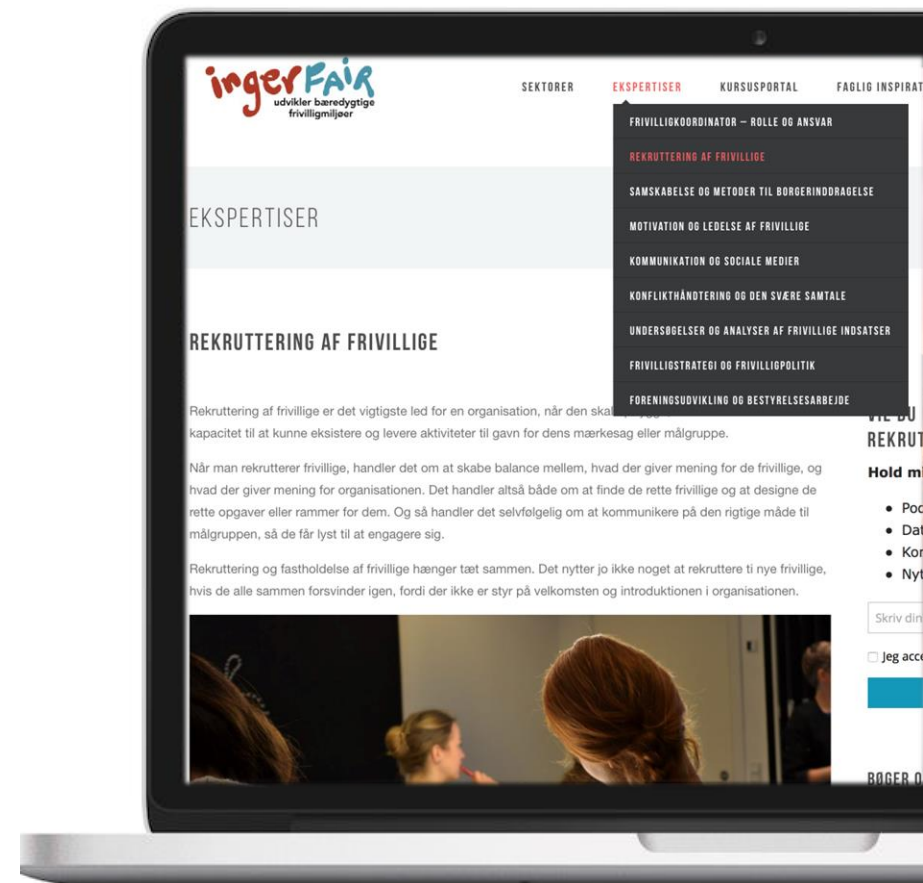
ingerFAIR
udvikler bæredygtige frivilligmiljøer

SEKTORER EKSPERTISER KURSUSPORTAL FAGLIG INSPIRAT

FRIVILLIGKOORDINATOR – ROLLE OG ANSVAR
REKRUTTERING AF FRIVILLIGE
SAMSKABELSE OG METODER TIL BORGERINDDRAGELSE
MOTIVATION OG LEDELSE AF FRIVILLIGE
KOMMUNIKATION OG SOCIALE MEDIER
KONFLIKTHÅNDTERING OG DEN SVÆRE SAMTALE
UNDERSØGELSER OG ANALYSER AF FRIVILLIGE INDSATSER
FRIVILLIGSTRATEGI OG FRIVILLIGPOLITIK
FORENINGSUDVIKLING OG BESTYRELSESARBEJDE

EKSPERTISER

REKRUTTERING AF FRIVILLIGE

Rekruttering af frivillige er det vigtigste led for en organisation, når den skal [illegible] kapacitet til at kunne eksistere og levere aktiviteter til gavn for dens mærkesag eller målgruppe.

Når man rekrutterer frivillige, handler det om at skabe balance mellem, hvad der giver mening for de frivillige, og hvad der giver mening for organisationen. Det handler altså både om at finde de rette frivillige og at designe de rette opgaver eller rammer for dem. Og så handler det selvfølgelig om at kommunikere på den rigtige måde til målgruppen, så de får lyst til at engagere sig.

Rekruttering og fastholdelse af frivillige hænger tæt sammen. Det nytter jo ikke noget at rekruttere ti nye frivillige, hvis de alle sammen forsvinder igen, fordi der ikke er styr på velkomsten og introduktionen i organisationen.

VIL DU
REKRUT

Hold m

• Poc
• Dat
• Kor
• Nyt

Skriv din

Jeg acc

BØGER O